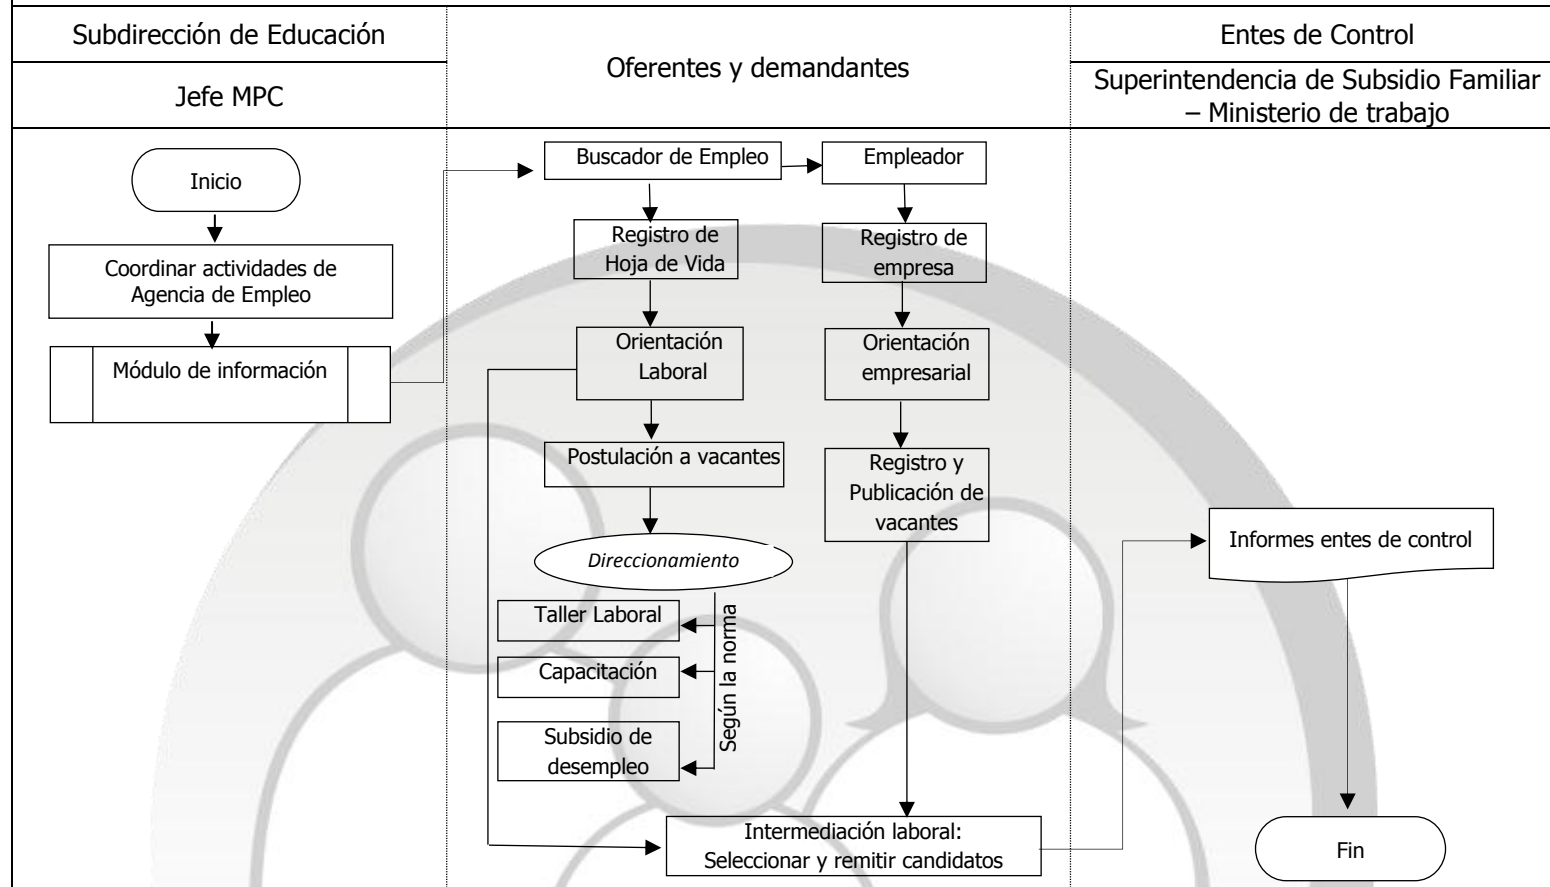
Subdirección de Educación

Jefe MPC

Oferentes y demandantes

Entes de Control

Superintendencia de Subsidio Familiar – Ministerio de trabajo

Inicio

Coordinar actividades de Agencia de Empleo

Módulo de información

Buscador de Empleo

Empleador

Registro de Hoja de Vida

Registro de empresa

Orientación Laboral

Orientación empresarial

Postulación a vacantes

Registro y Publicación de vacantes

Direccionamiento

Taller Laboral

Capacitación

Subsidio de desempleo

Según la norma

Intermediación laboral: Seleccionar y remitir candidatos

Informes entes de control

Fin